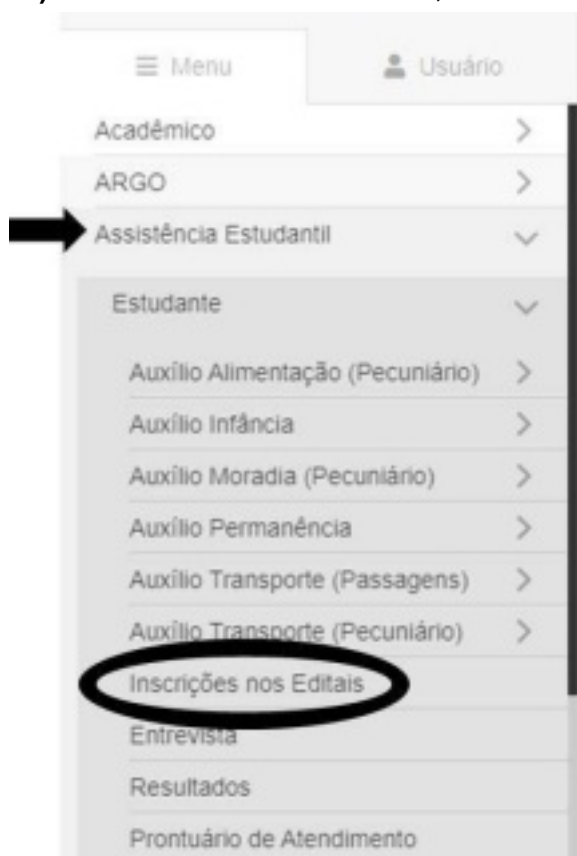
Menu
Usuário
Acadêmico
ARGO
Assistência Estudantil
Estudante
Auxílio Alimentação (Pecuniário)
Auxílio Infância
Auxílio Moradia (Pecuniário)
Auxílio Permanência
Auxílio Transporte (Passagens)
Auxílio Transporte (Pecuniário)
Inscrições nos Editais
Entrevista
Resultados
Prontuário de Atendimento